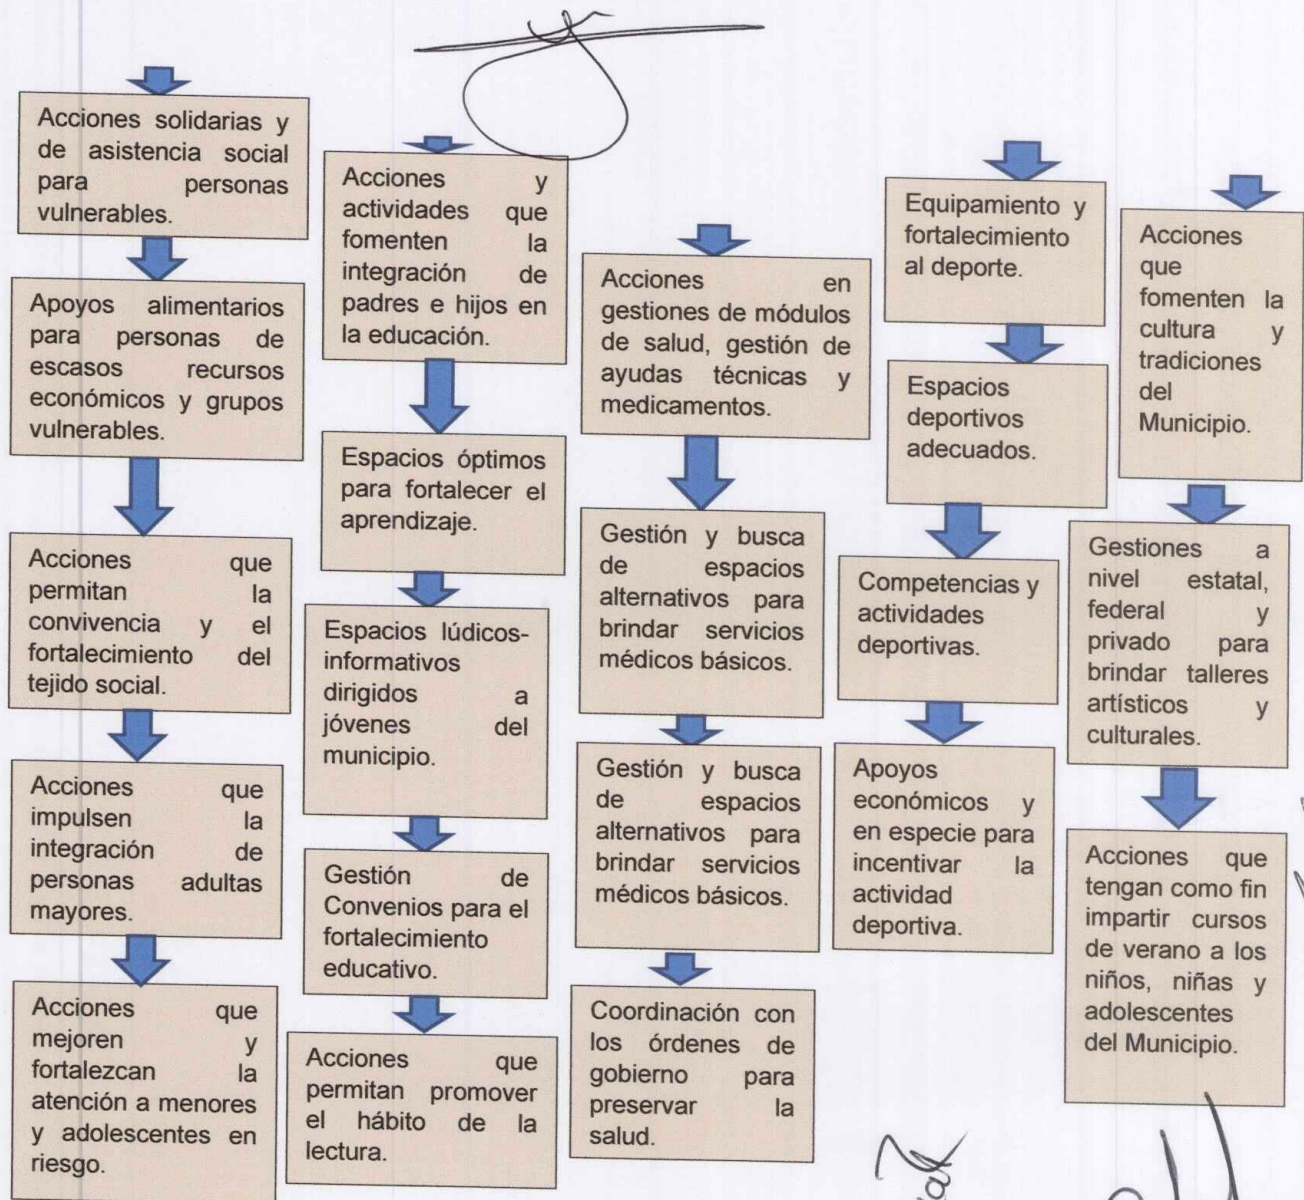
Acciones solidarias y de asistencia social para personas vulnerables.

Apoyos alimentarios para personas de escasos recursos económicos y grupos vulnerables.

Acciones que permitan la convivencia y el fortalecimiento del tejido social.

Acciones que impulsen la integración de personas adultas mayores.

Acciones que mejoren y fortalezcan la atención a menores y adolescentes en riesgo.

Acciones y actividades que fomenten la integración de padres e hijos en la educación.

Espacios óptimos para fortalecer el aprendizaje.

Espacios lúdicos-informativos dirigidos a jóvenes del municipio.

Gestión de Convenios para el fortalecimiento educativo.

Acciones que permitan promover el hábito de la lectura.

Acciones en gestiones de módulos de salud, gestión de ayudas técnicas y medicamentos.

Gestión y busca de espacios alternativos para brindar servicios médicos básicos.

Gestión y busca de espacios alternativos para brindar servicios médicos básicos.

Coordinación con los órdenes de gobierno para preservar la salud.

Equipamiento y fortalecimiento al deporte.

Espacios deportivos adecuados.

Competencias y actividades deportivas.

Apoyos económicos y en especie para incentivar la actividad deportiva.

Acciones que fomenten la cultura y tradiciones del Municipio.

Gestiones a nivel estatal, federal y privado para brindar talleres artísticos y culturales.

Acciones que tengan como fin impartir cursos de verano a los niños, niñas y adolescentes del Municipio.